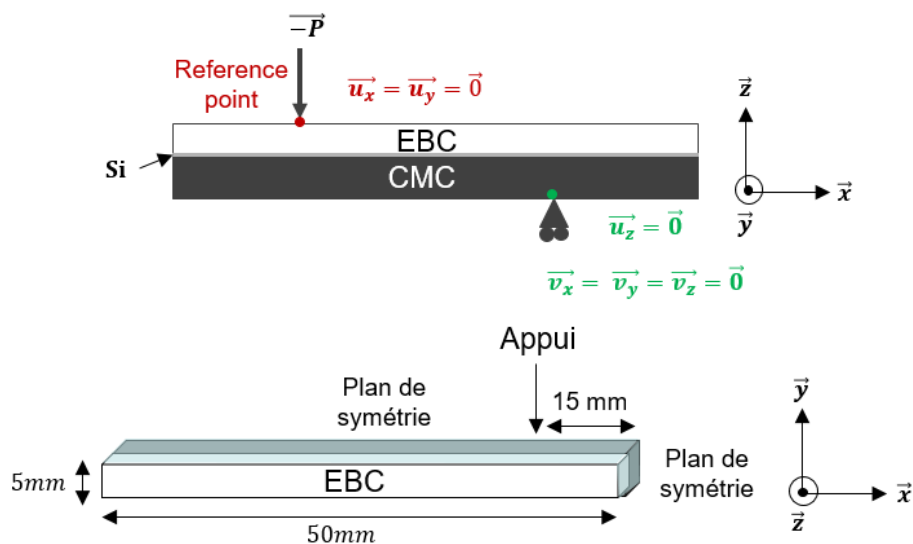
$\overrightarrow{-P}$

Reference point

$\overrightarrow{u_x} = \overrightarrow{u_y} = \vec{0}$

$\vec{z}$

EBC

Si

CMC

$\vec{x}$

$\vec{y}$

$\overrightarrow{u_z} = \vec{0}$

$\overrightarrow{v_x} = \overrightarrow{v_y} = \overrightarrow{v_z} = \vec{0}$

Appui

Plan de symétrie

15 mm

$\vec{y}$

$5mm$

EBC

Plan de symétrie

$\vec{x}$

$\vec{z}$

$50mm$